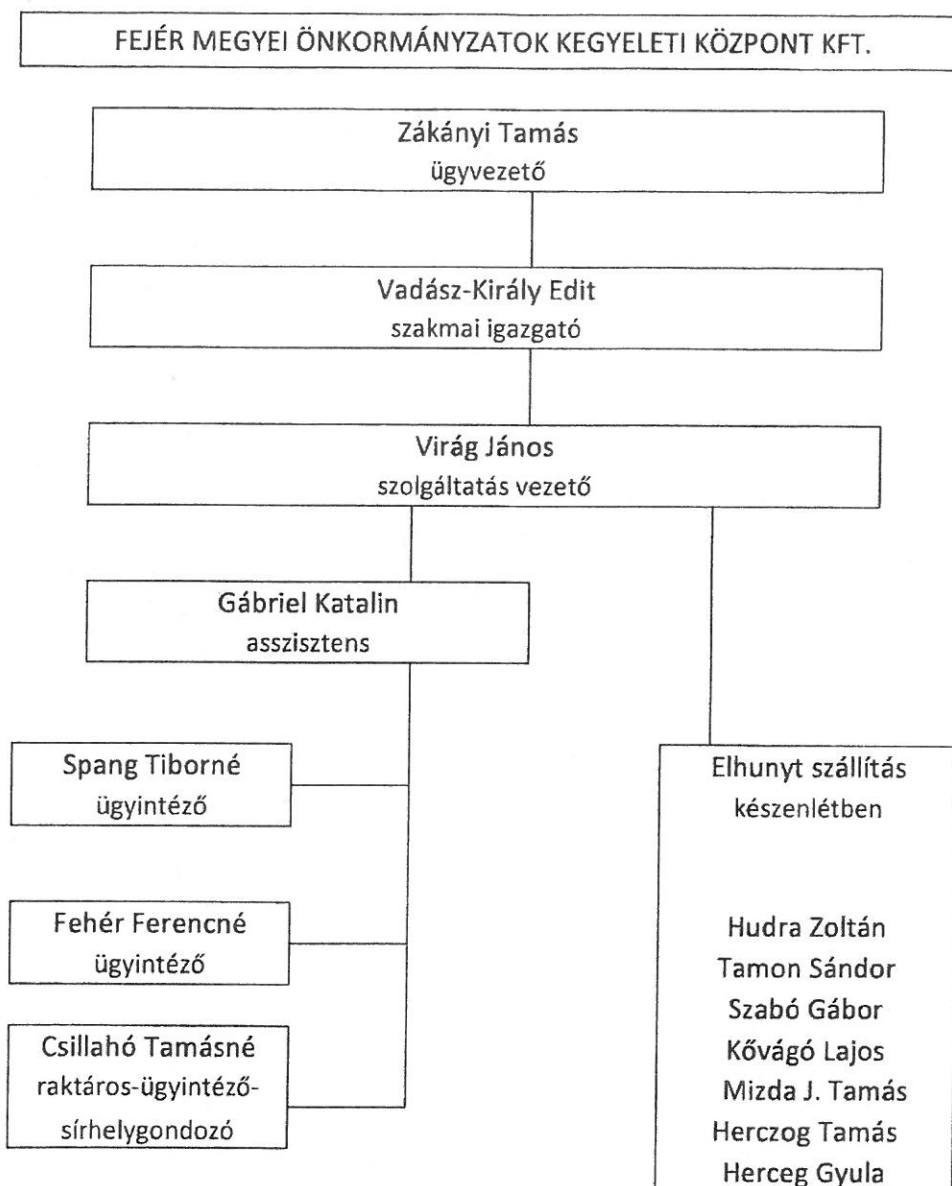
FEJÉR MEGYEI ÖNKORMÁNYZATOK KEGYELETI KÖZPONT KFT.

Zákányi Tamás
ügyvezető

Vadász-Király Edit
szakmai igazgató

Virág János
szolgáltatás vezető

Gábriel Katalin
asszisztens

Spang Tiborné
ügyintéző

Fehér Ferencné
ügyintéző

Csillahó Tamásné
raktáros-ügyintéző-sírhelygondozó

Elhunyt szállítás
készenlétben

Hudra Zoltán
Tamon Sándor
Szabó Gábor
Kővágó Lajos
Mizda J. Tamás
Herczog Tamás
Herceg Gyula